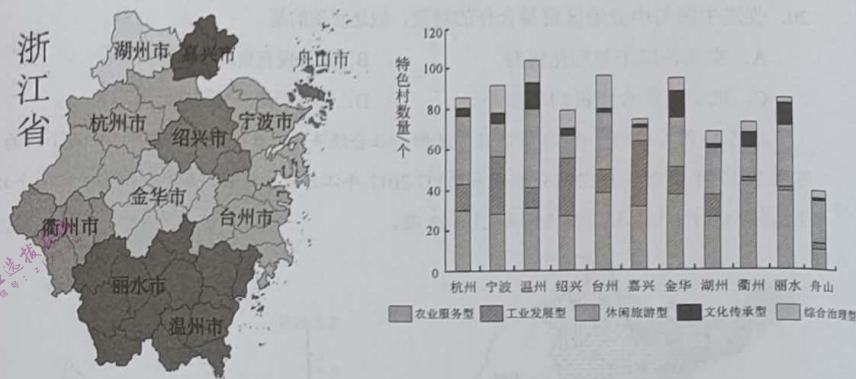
浙江省

湖州市
嘉兴市
舟山市
杭州市
绍兴市
宁波市
金华市
衢州市
台州市
丽水市
温州市

特色村数量/个

120
100
80
60
40
20
0

杭州 宁波 温州 绍兴 台州 嘉兴 金华 湖州 衢州 丽水 舟山

农业服务型 工业发展型 休闲旅游型 文化传承型 综合治理型